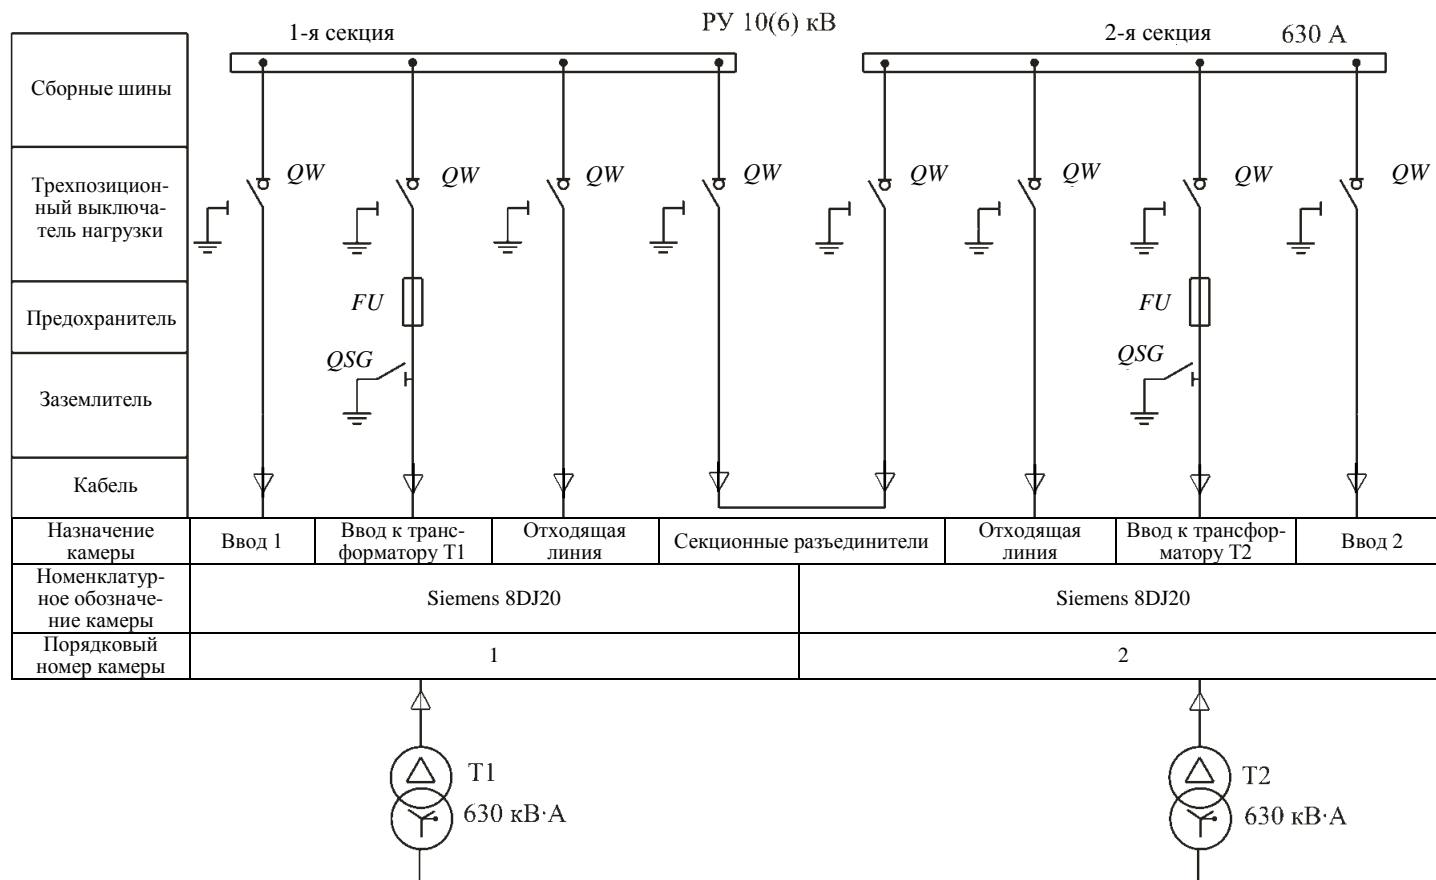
РУ 10(6) кВ

1-я секция

2-я секция

630 А

Сборные шины

Трехпозиционный выключатель нагрузки

Предохранитель

Заземлитель

Кабель

QW QW QW QW QW QW QW QW

FU FU

QSG QSG

| Назначение камеры | Ввод 1 | Ввод к трансформатору Т1 | Отходящая линия | Секционные разъединители | Отходящая линия | Ввод к трансформатору Т2 | Ввод 2 |
|---|---|---|---|---|---|---|---|
| Номенклатурное обозначение камеры | Siemens 8DJ20 | | | | Siemens 8DJ20 | | |
| Порядковый номер камеры | 1 | | | | 2 | | |

Т1
630 кВ·А

Т2
630 кВ·А